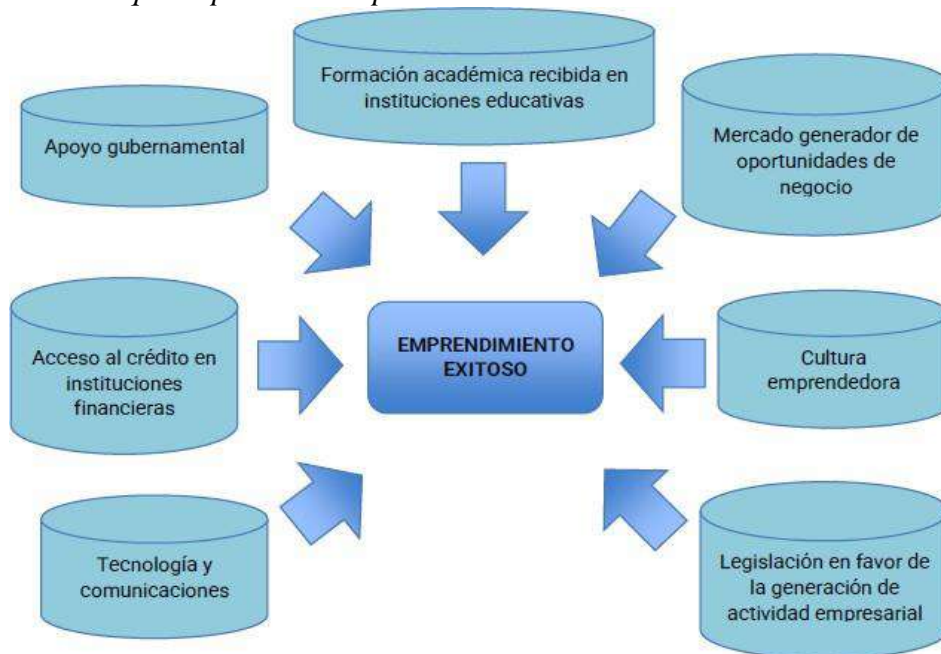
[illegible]

Formación académica recibida en instituciones educativas

Apoyo gubernamental

Mercado generador de oportunidades de negocio

Acceso al crédito en instituciones financieras

EMPRENDIMIENTO EXITOSO

Cultura emprendedora

Tecnología y comunicaciones

Legislación en favor de la generación de actividad empresarial